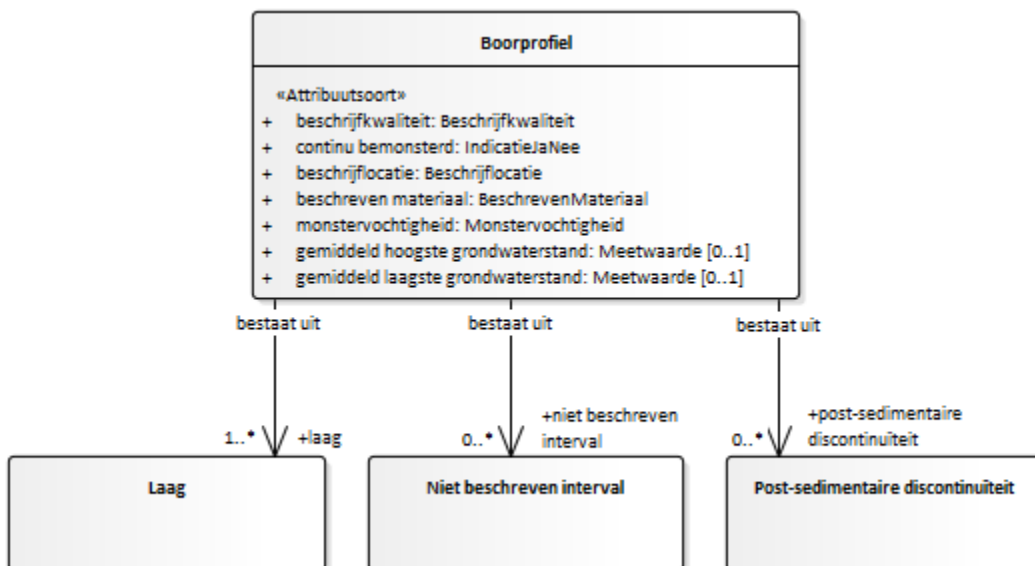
Boorprofiel

«Attribuutsoort»
+ beschrijfkwaliteit: Beschrijfkwaliteit
+ continu bemonsterd: IndicatieJaNee
+ beschrijflocatie: Beschrijflocatie
+ beschreven materiaal: BeschrevenMateriaal
+ monstervochtigheid: Monstervochtigheid
+ gemiddeld hoogste grondwaterstand: Meetwaarde [0..1]
+ gemiddeld laagste grondwaterstand: Meetwaarde [0..1]

bestaat uit
1..* +laag

bestaat uit
0..* +niet beschreven interval

bestaat uit
0..* +post-sedimentaire discontinuiteit

Laag

Niet beschreven interval

Post-sedimentaire discontinuiteit